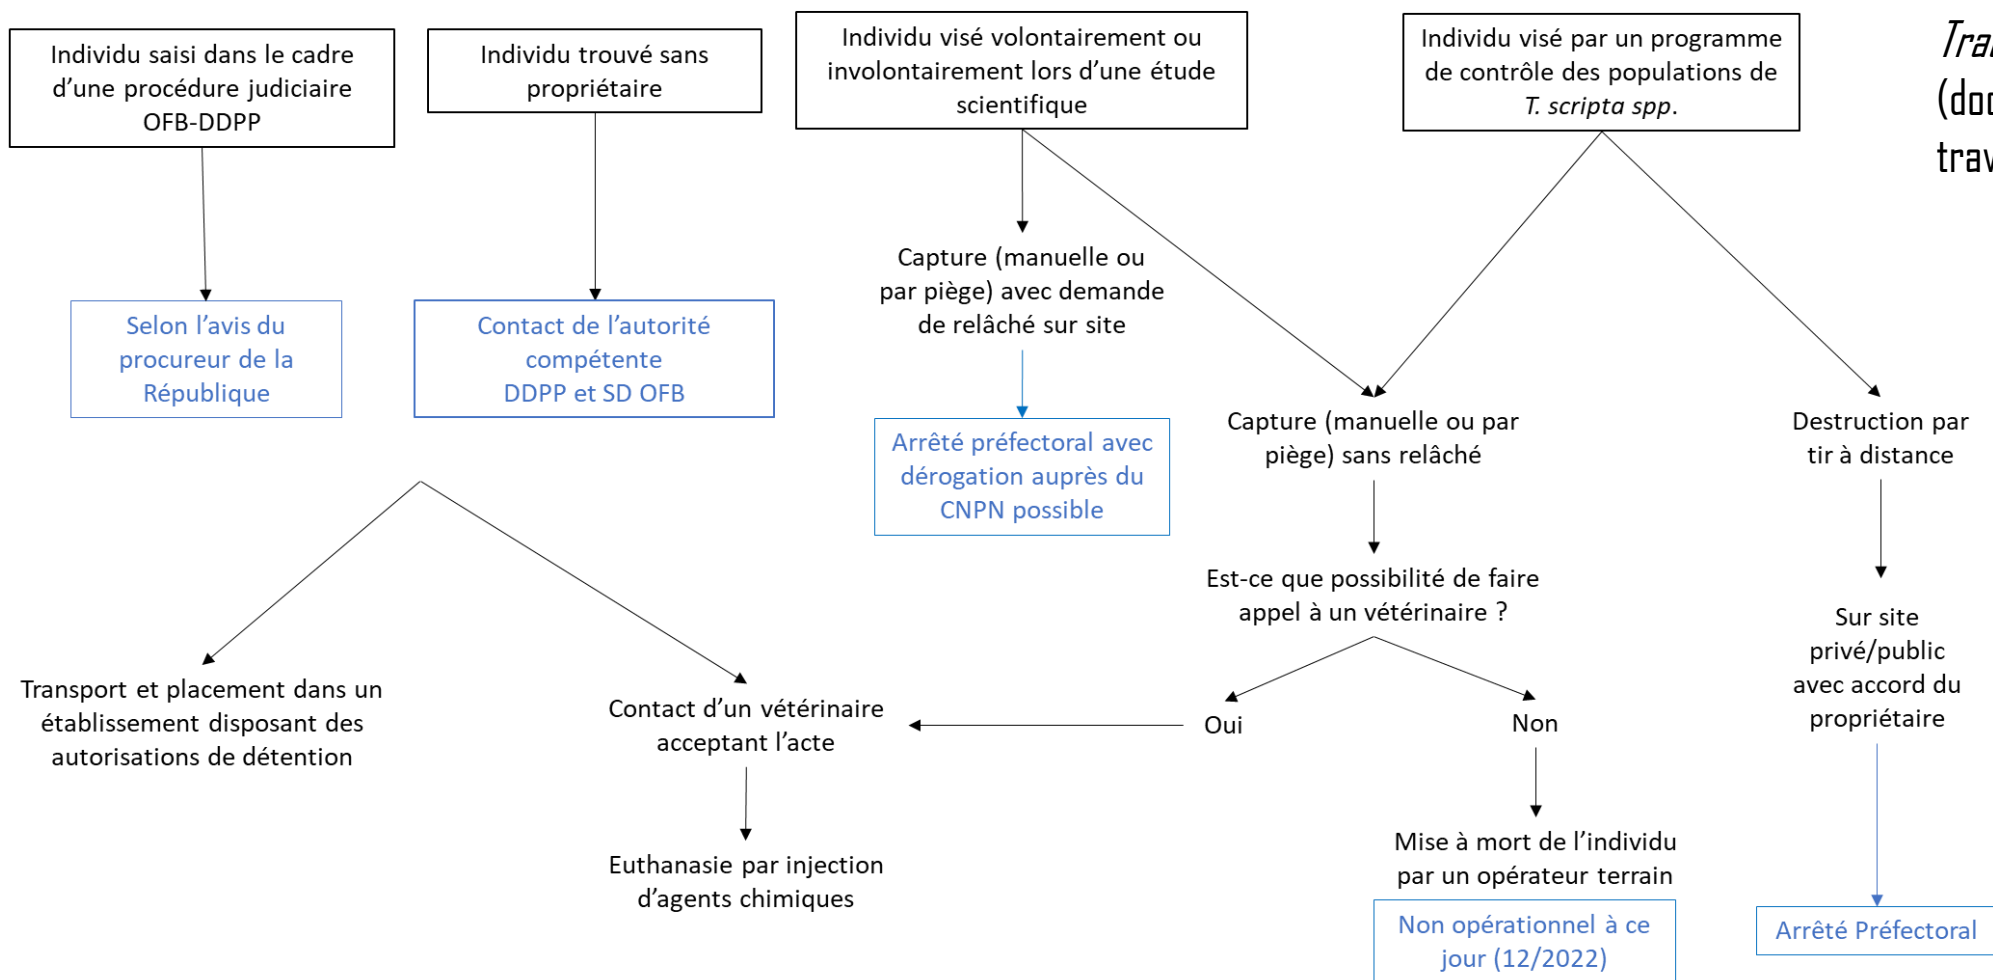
Individu saisi dans le cadre d'une procédure judiciaire OFB-DDPP

Individu trouvé sans propriétaire

Individu visé volontairement ou involontairement lors d'une étude scientifique

Individu visé par un programme de contrôle des populations de *T. scripta spp*.

Tra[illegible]
(do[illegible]
trav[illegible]

Selon l'avis du procureur de la République

Contact de l'autorité compétente DDPP et SD OFB

Capture (manuelle ou par piège) avec demande de relâché sur site

Arrêté préfectoral avec dérogation auprès du CNPN possible

Capture (manuelle ou par piège) sans relâché

Destruction par tir à distance

Est-ce que possibilité de faire appel à un vétérinaire ?

Sur site privé/public avec accord du propriétaire

Transport et placement dans un établissement disposant des autorisations de détention

Contact d'un vétérinaire acceptant l'acte

Oui

Non

Euthanasie par injection d'agents chimiques

Mise à mort de l'individu par un opérateur terrain

Non opérationnel à ce jour (12/2022)

Arrêté Préfectoral